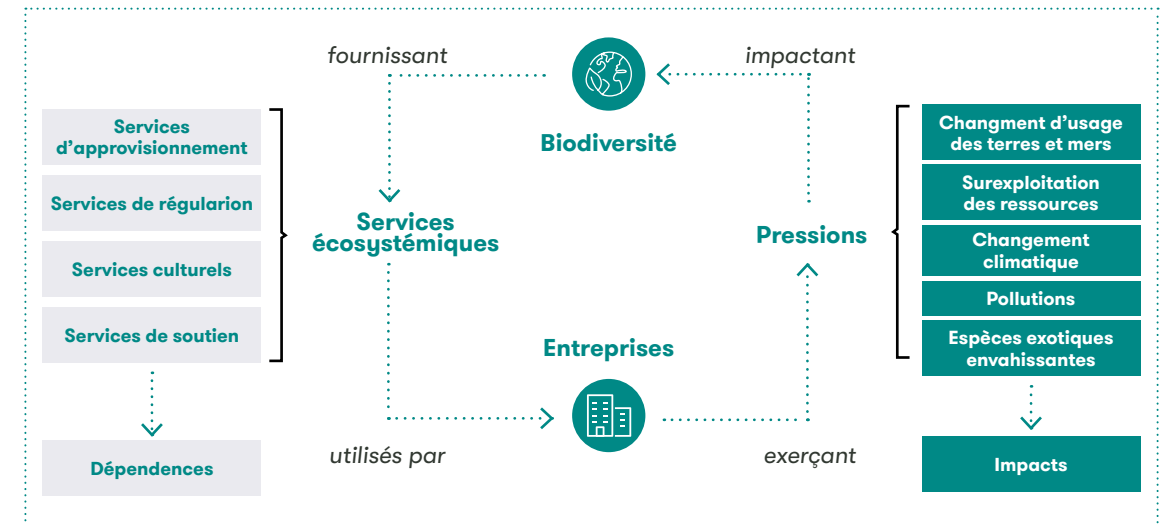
fournissant

impactant

Biodiversité

Services d'approvisionnement

Services de régularion

Services culturels

Services de soutien

Dépendences

Services écosystémiques

Pressions

Changment d'usage des terres et mers

Surexploitation des ressources

Changement climatique

Pollutions

Espèces exotiques envahissantes

Impacts

Entreprises

utilisés par

exerçant